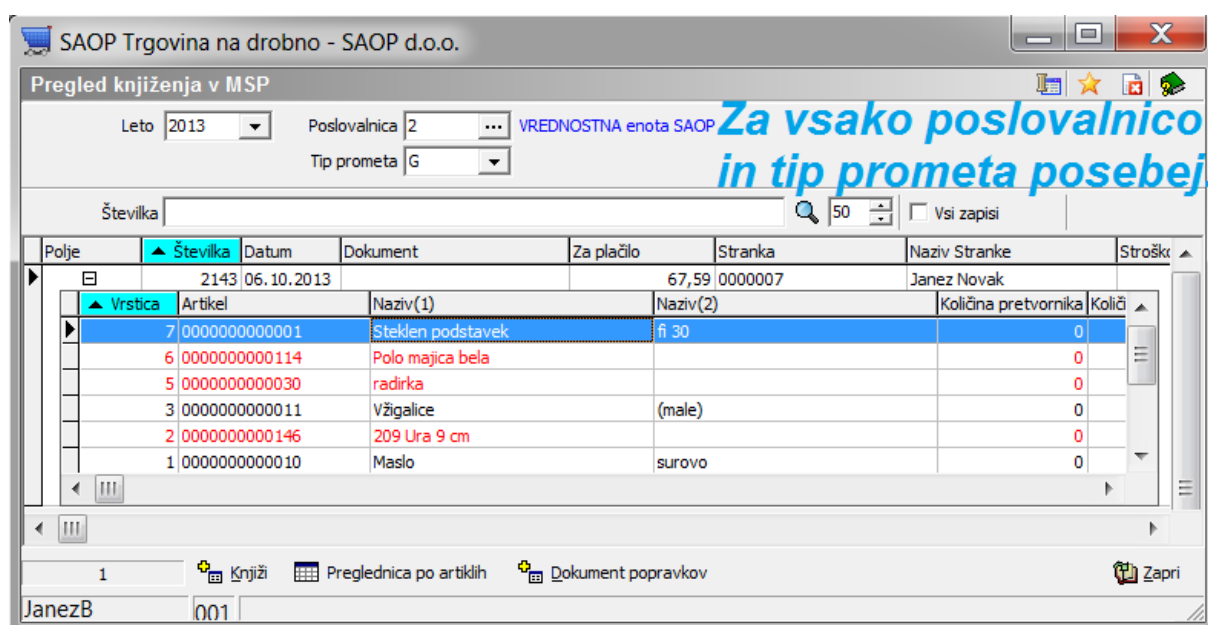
SAOP Trgovina na drobno - SAOP d.o.o.

Pregled knjiženja v MSP

Leto 2013

Poslovalnica 2 ... VREDNOSTNA enota SAOP

Tip prometa G

Za vsako poslovalnico in tip prometa posebej.

Številka

50

Vsi zapisi

| Polje | Številka | Datum | Dokument | Za plačilo | Stranka | Naziv Stranke | Strošk |
|---|---|---|---|---|---|---|---|
| ⊟ | 2143 | 06.10.2013 | | 67,59 | 0000007 | Janez Novak | |

| Vrstica | Artikel | Naziv(1) | Naziv(2) | Količina pretvornika | Količ |
|---|---|---|---|---|---|
| 7 | 0000000000001 | Steklen podstavek | fi 30 | 0 | |
| 6 | 0000000000114 | Polo majica bela | | 0 | |
| 5 | 0000000000030 | radirka | | 0 | |
| 3 | 0000000000011 | Vžigalice | (male) | 0 | |
| 2 | 0000000000146 | 209 Ura 9 cm | | 0 | |
| 1 | 0000000000010 | Maslo | surovo | 0 | |

1 Knjiži Preglednica po artiklih Dokument popravkov Zapri

JanezB 001